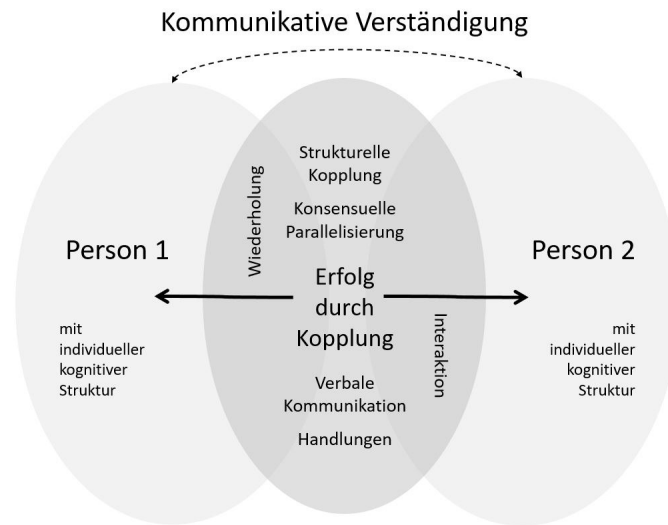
Kommunikative Verständigung

Person 1

mit individueller kognitiver Struktur

Wiederholung

Strukturelle Kopplung

Konsensuelle Parallelisierung

Erfolg durch Kopplung

Verbale Kommunikation

Handlungen

Interaktion

Person 2

mit individueller kognitiver Struktur